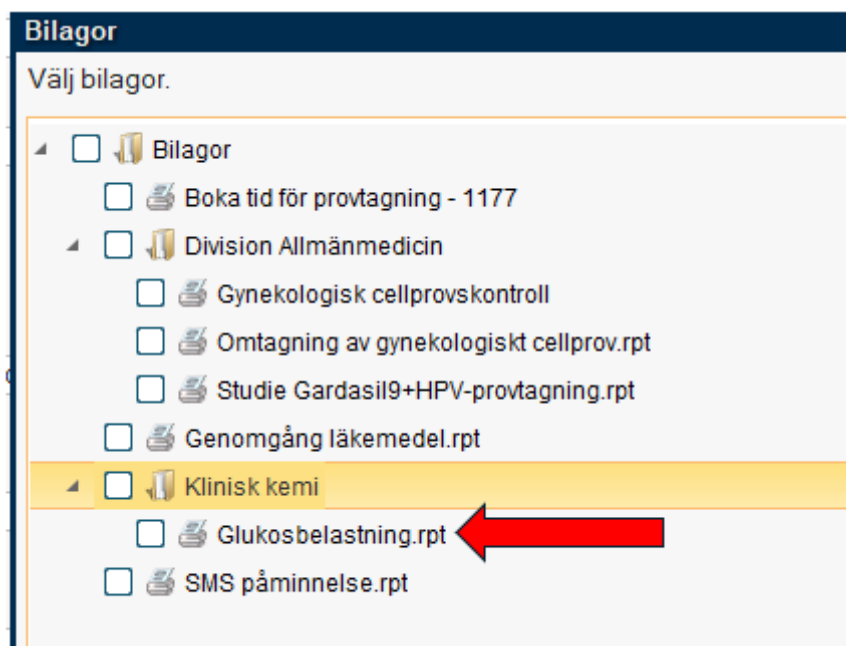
Bilagor

Välj bilagor.

Bilagor

Boka tid för provtagning - 1177

Division Allmänmedicin

Gynekologisk cellprovskontroll

Omtagning av gynekologiskt cellprov.rpt

Studie Gardasil9+HPV-provtagning.rpt

Genomgång läkemedel.rpt

Klinisk kemi

Glukosbelastning.rpt

SMS påminnelse.rpt